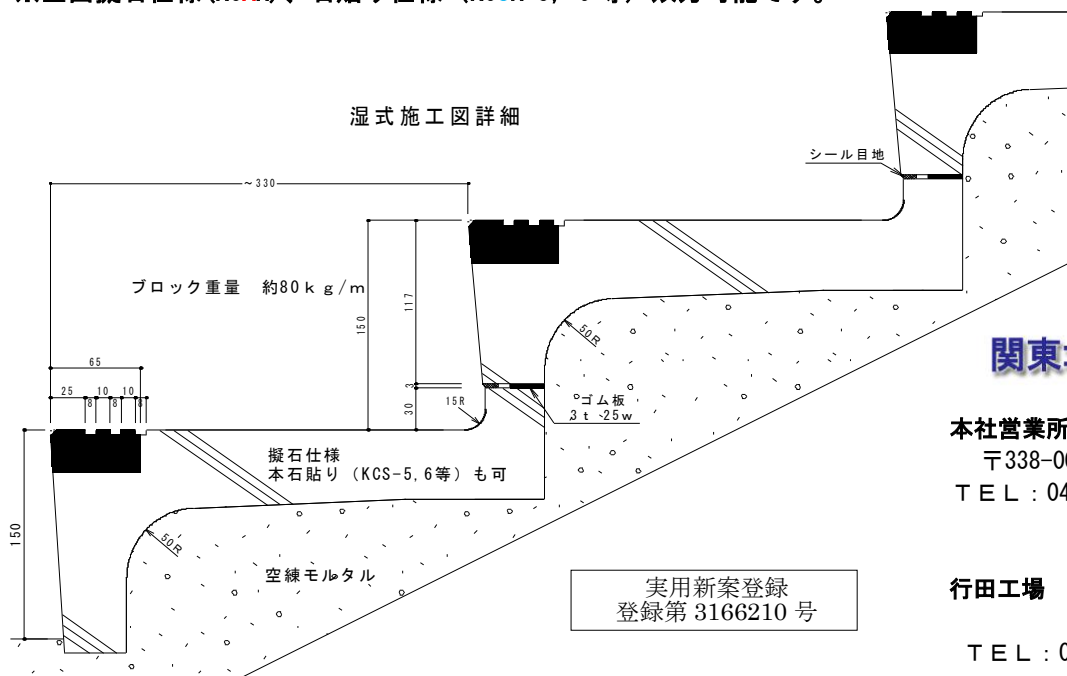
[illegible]

湿式施工図詳細

シール目地

~330

ブロック重量　約80ｋｇ/ｍ

150

117

30

3

65

25　10　10

8　8　8

15R

50R

50R

ゴム板
3ｔ-25ｗ

擬石仕様
本石貼り（KCS-5,6等）も可

150

空練モルタル

実用新案登録
登録第 3166210 号

関東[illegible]

本社営業所
〒338-0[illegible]
ＴＥＬ：04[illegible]

行田工場

ＴＥＬ：0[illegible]